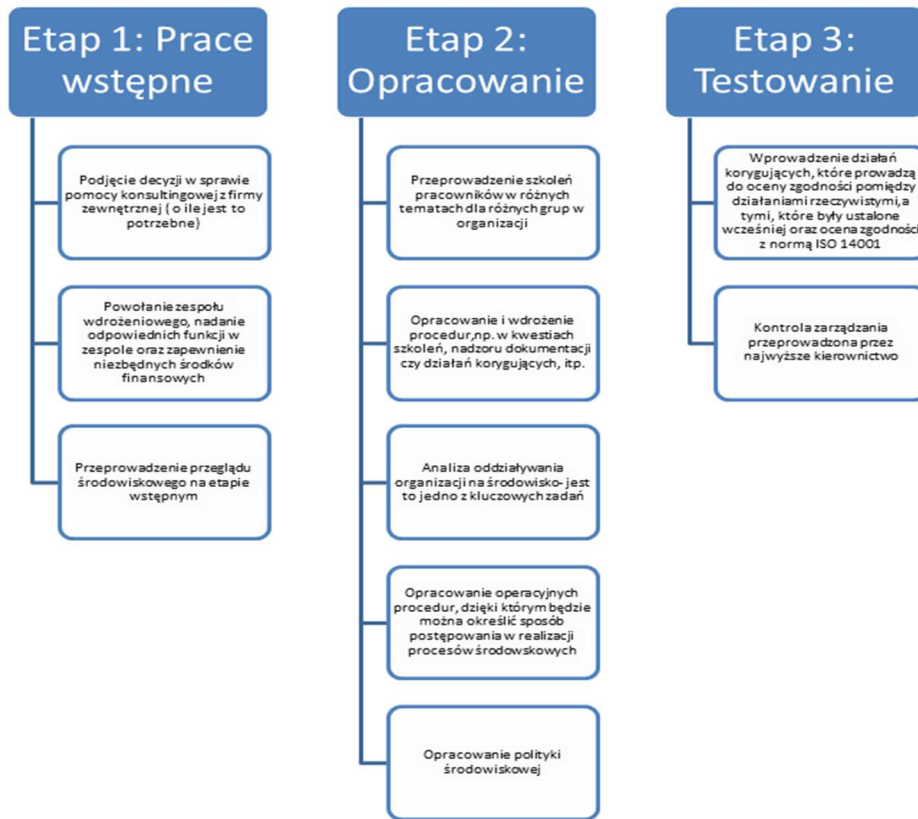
Etap 1: Prace wstępne

Podjęcie decyzji w sprawie pomocy konsultingowej z firmy zewnętrznej ( o ile jest to potrzebne)

Powołanie zespołu wdrożeniowego, nadanie odpowiednich funkcji w zespole oraz zapewnienie niezbędnych środków finansowych

Przeprowadzenie przeglądu środowiskowego na etapie wstępnym

Etap 2: Opracowanie

Przeprowadzenie szkoleń pracowników w różnych tematach dla różnych grup w organizacji

Opracowanie i wdrożenie procedur,np. w kwestiach szkoleń, nadzoru dokumentacji czy działań korygujących, itp.

Analiza oddziaływania organizacji na środowisko- jest to jedno z kluczowych zadań

Opracowanie operacyjnych procedur, dzięki którym będzie można określić sposób postępowania w realizacji procesów środowiskowych

Opracowanie polityki środowiskowej

Etap 3: Testowanie

Wprowadzenie działań korygujących, które prowadzą do oceny zgodności pomiędzy działaniami rzeczywistymi,a tymi, które były ustalone wcześniej oraz ocena zgodności z normą ISO 14001

Kontrola zarządzania przeprowadzona przez najwyższe kierownictwo